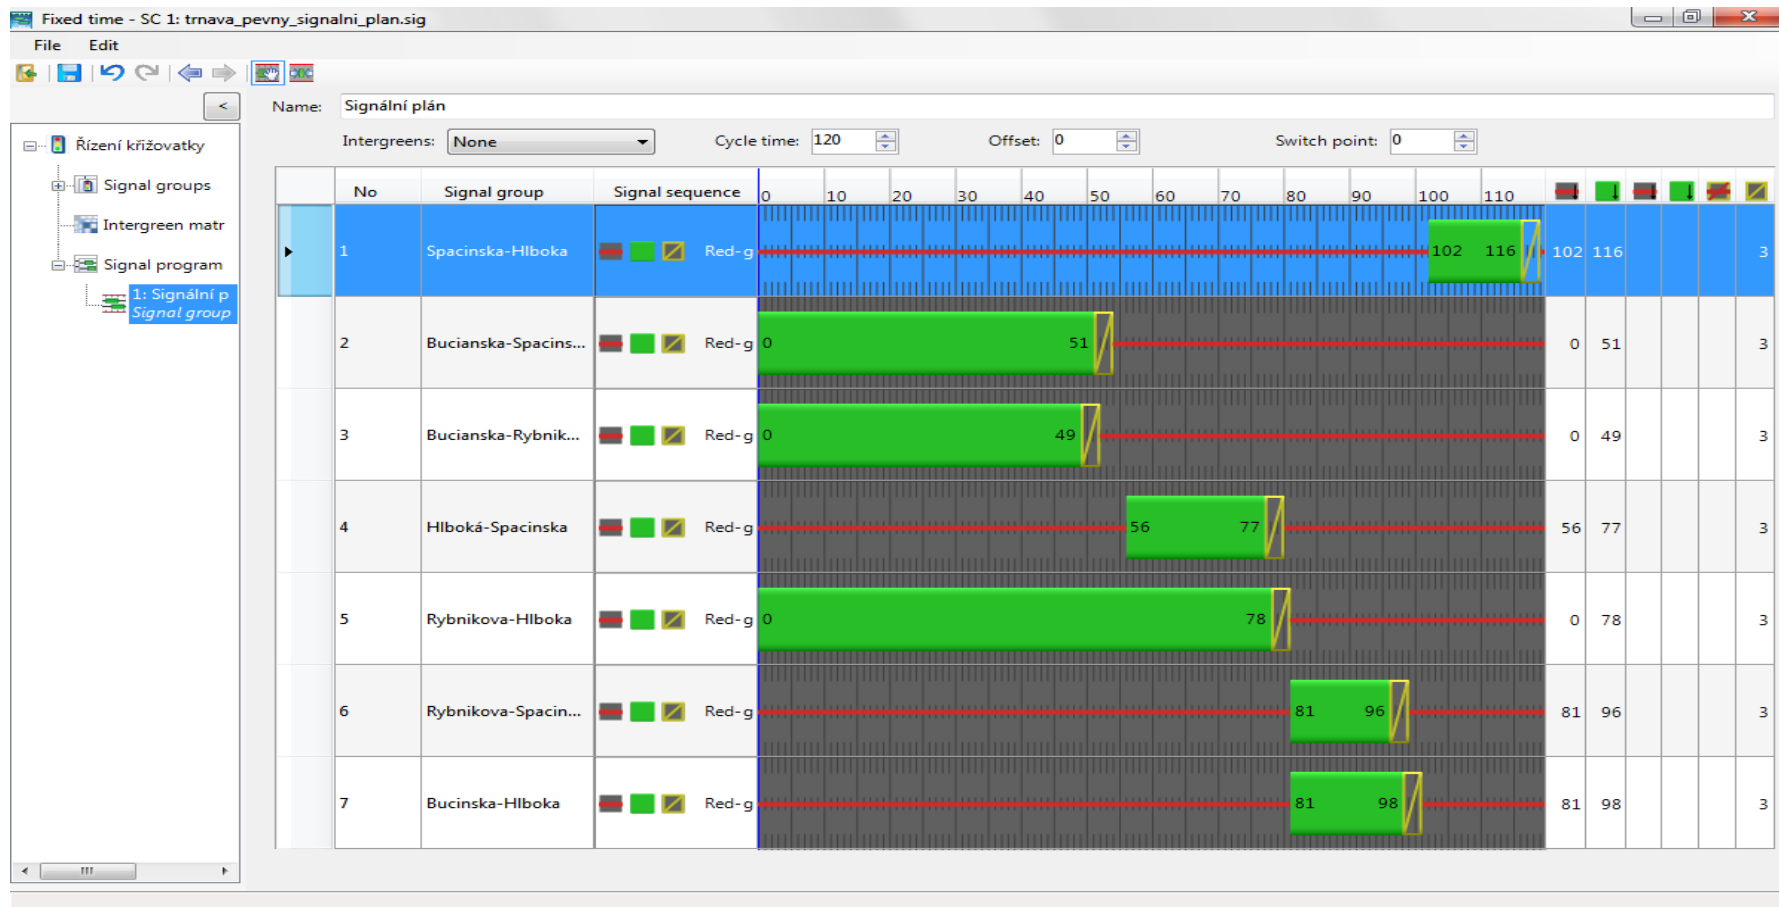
Fixed time - SC 1: trnava_pevny_signalni_plan.sig

File Edit

<

Řízení křižovatky
Signal groups
Intergreen matr
Signal program
1: Signální p
Signal group

Name: Signální plán

Intergreens: None

Cycle time: 120

Offset: 0

Switch point: 0

| No | Signal group | Signal sequence | 0 10 20 30 40 50 60 70 80 90 100 110 | | | | | | |
|---|---|---|---|---|---|---|---|---|---|
| 1 | Spacinska-Hlboka | Red-g | 102 116 | 102 | 116 | | | | 3 |
| 2 | Bucianska-Spacins... | Red-g | 0 51 | 0 | 51 | | | | 3 |
| 3 | Bucianska-Rybnik... | Red-g | 0 49 | 0 | 49 | | | | 3 |
| 4 | Hlboká-Spacinska | Red-g | 56 77 | 56 | 77 | | | | 3 |
| 5 | Rybnikova-Hlboka | Red-g | 0 78 | 0 | 78 | | | | 3 |
| 6 | Rybnikova-Spacin... | Red-g | 81 96 | 81 | 96 | | | | 3 |
| 7 | Bucinska-Hlboka | Red-g | 81 98 | 81 | 98 | | | | 3 |